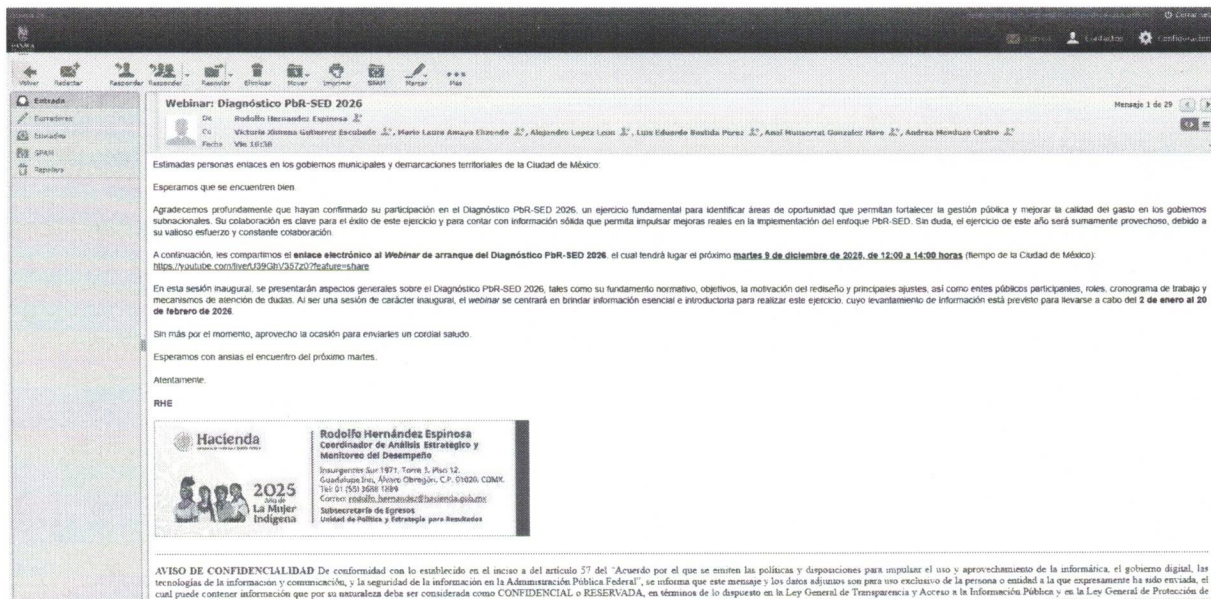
Cerrar sesión

Correo Contactos Configuración

Volver Redactar Responder Responder Reenviar Eliminar Mover Imprimir SPAM Marcar Más

Entrada
Borradores
Enviados
SPAM
Papelera

Webinar: Diagnóstico PbR-SED 2026

Mensaje 1 de 29

De Rodolfo Hernandez Espinosa
Cc Victoria Ximena Gutierrez Escobedo, Maria Laura Amaya Elizondo, Alejandro Lopez Leon, Luis Eduardo Bastida Perez, Anai Montserrat Gonzalez Haro, Andrea Mendoza Castro
Fecha Vie 16:38

Estimadas personas enlaces en los gobiernos municipales y demarcaciones territoriales de la Ciudad de México:

Esperamos que se encuentren bien.

Agradecemos profundamente que hayan confirmado su participación en el Diagnóstico PbR-SED 2026, un ejercicio fundamental para identificar áreas de oportunidad que permitan fortalecer la gestión pública y mejorar la calidad del gasto en los gobiernos subnacionales. Su colaboración es clave para el éxito de este ejercicio y para contar con información sólida que permita impulsar mejoras reales en la implementación del enfoque PbR-SED. Sin duda, el ejercicio de este año será sumamente provechoso, debido a su valioso esfuerzo y constante colaboración.

A continuación, les compartimos el enlace electrónico al Webinar de arranque del Diagnóstico PbR-SED 2026, el cual tendrá lugar el próximo martes 9 de diciembre de 2025, de 12:00 a 14:00 horas (tiempo de la Ciudad de México): https://youtube.com/live/U39Gh/357z0?feature=share

En esta sesión inaugural, se presentarán aspectos generales sobre el Diagnóstico PbR-SED 2026, tales como su fundamento normativo, objetivos, la motivación del rediseño y principales ajustes, así como entes públicos participantes, roles, cronograma de trabajo y mecanismos de atención de dudas. Al ser una sesión de carácter inaugural, el webinar se centrará en brindar información esencial e introductoria para realizar este ejercicio, cuyo levantamiento de información está previsto para llevarse a cabo del 2 de enero al 20 de febrero de 2026.

Sin más por el momento, aprovecho la ocasión para enviarles un cordial saludo.

Esperamos con ansias el encuentro del próximo martes.

Atentamente.

RHE

Hacienda
2025 Año de La Mujer Indígena
Rodolfo Hernández Espinosa
Coordinador de Análisis Estratégico y Monitoreo del Desempeño
Insurgentes Sur 1971, Torre 3, Piso 12, Guadalupe Inn, Álvaro Obregón, C.P. 01020, CDMX.
Tel: 01 (55) 3688 1889
Correo: rodolfo_hernandez@hacienda.gob.mx
Subsecretaría de Egresos
Unidad de Política y Estrategia para Resultados

AVISO DE CONFIDENCIALIDAD De conformidad con lo establecido en el inciso a del artículo 57 del "Acuerdo por el que se emiten las políticas y disposiciones para impulsar el uso y aprovechamiento de la informática, el gobierno digital, las tecnologías de la información y comunicación, y la seguridad de la información en la Administración Pública Federal", se informa que este mensaje y los datos adjuntos son para uso exclusivo de la persona o entidad a la que expresamente ha sido enviada, el cual puede contener información que por su naturaleza deba ser considerada como CONFIDENCIAL o RESERVADA, en términos de lo dispuesto en la Ley General de Transparencia y Acceso a la Información Pública y en la Ley General de Protección de